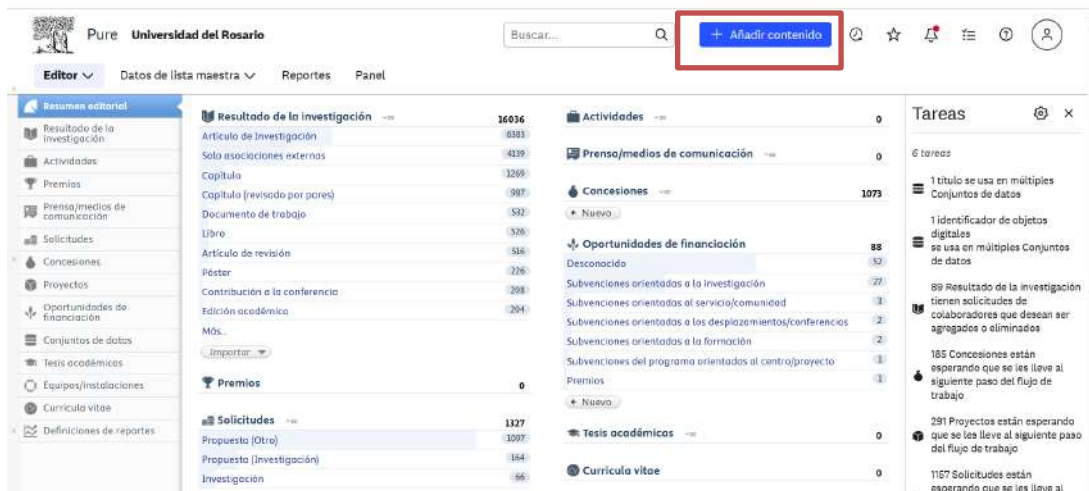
Pure Universidad del Rosario

Buscar...

+ Añadir contenido

Editor Datos de lista maestra Reportes Panel

Resumen editorial
Resultado de la investigación
Actividades
Premios
Prensa/medios de comunicación
Solicitudes
Concesiones
Proyectos
Oportunidades de financiación
Conjuntos de datos
Tesis académicas
Equipos/instalaciones
Curricula vitae
Definiciones de reportes

Resultado de la investigación 16036
Artículo de Investigación 6383
Solo asociaciones externas 4139
Capítulo 1269
Capítulo (revisado por pares) 987
Documento de trabajo 532
Libro 526
Artículo de revisión 516
Póster 226
Contribución a la conferencia 208
Edición académica 204
Más...
Importar

Premios 0

Solicitudes 1327
Propuesta (Otro) 1097
Propuesta (Investigación) 164
Investigación 66

Actividades 0

Prensa/medios de comunicación 0

Concesiones 1073
+ Nuevo

Oportunidades de financiación 88
Desconocido 52
Subvenciones orientadas a la investigación 27
Subvenciones orientadas al servicio/comunidad 3
Subvenciones orientadas a los desplazamientos/conferencias 2
Subvenciones orientadas a la formación 2
Subvenciones del programa orientadas al centro/proyecto 1
Premios 1
+ Nuevo

Tesis académicas 0

Curricula vitae 0

Tareas

6 tareas

1 título se usa en múltiples Conjuntos de datos

1 identificador de objetos digitales se usa en múltiples Conjuntos de datos

89 Resultado de la investigación tienen solicitudes de colaboradores que desean ser agregados o eliminados

185 Concesiones están esperando que se les lleve al siguiente paso del flujo de trabajo

291 Proyectos están esperando que se les lleve al siguiente paso del flujo de trabajo

1157 Solicitudes están esperando que se les lleve al